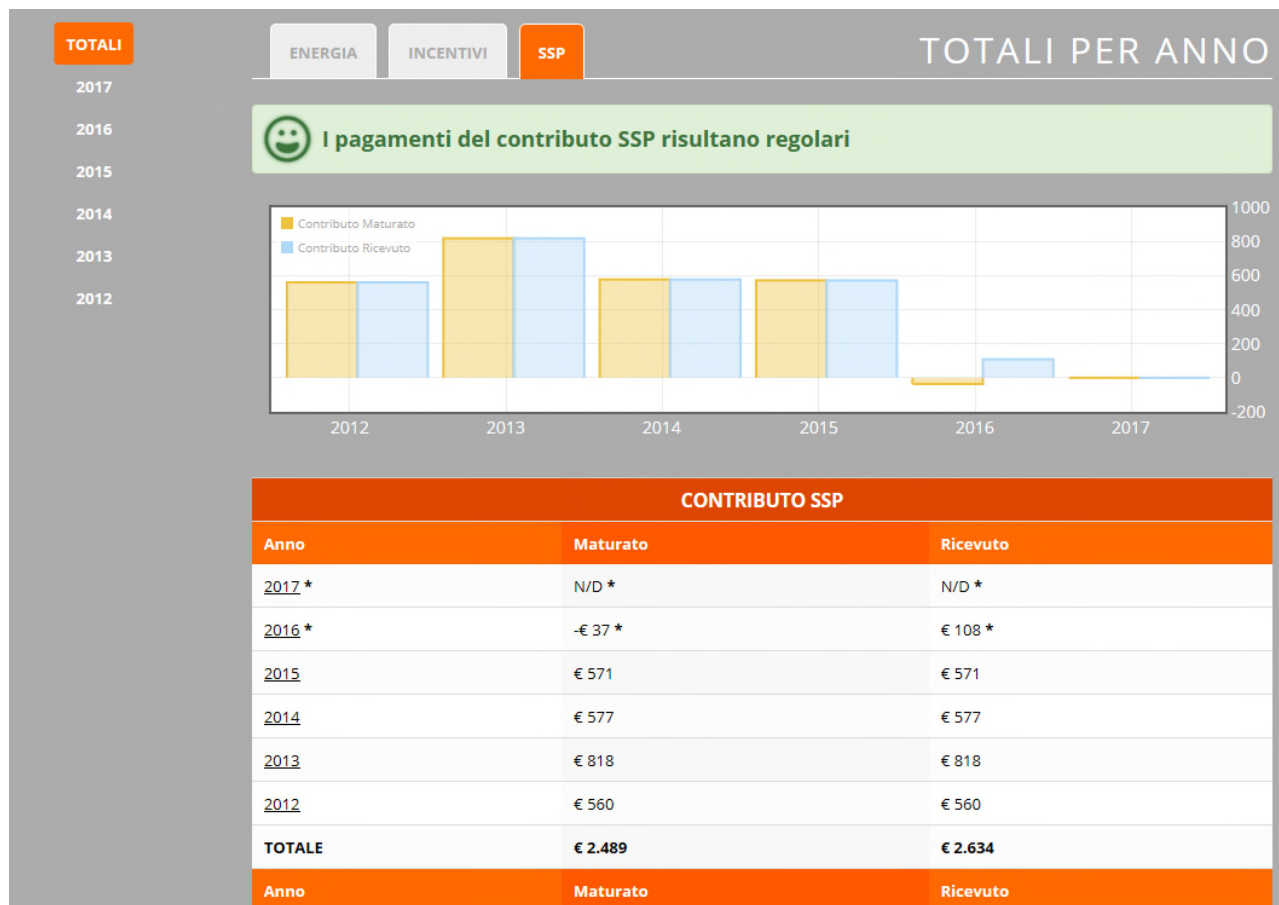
TOTALI
2017
2016
2015
2014
2013
2012

ENERGIA
INCENTIVI
SSP

TOTALI PER ANNO

I pagamenti del contributo SSP risultano regolari

Contributo Maturato
Contributo Ricevuto

1000
800
600
400
200
0
-200

2012
2013
2014
2015
2016
2017

CONTRIBUTO SSP

| Anno | Maturato | Ricevuto |
|---|---|---|
| 2017 * | N/D * | N/D * |
| 2016 * | -€ 37 * | € 108 * |
| 2015 | € 571 | € 571 |
| 2014 | € 577 | € 577 |
| 2013 | € 818 | € 818 |
| 2012 | € 560 | € 560 |
| TOTALE | € 2.489 | € 2.634 |
| Anno | Maturato | Ricevuto |